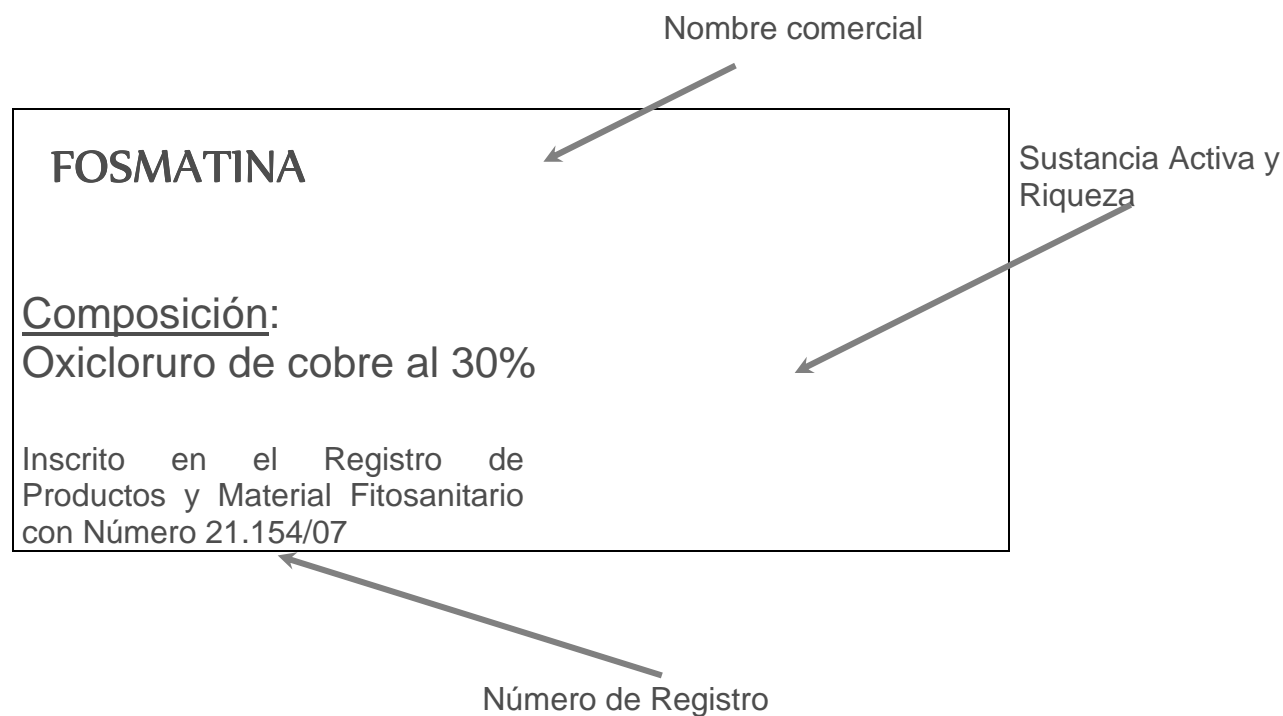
Nombre comercial

FOSMATINA

Sustancia Activa y Riqueza

Composición:
Oxicloruro de cobre al 30%

Inscrito en el Registro de Productos y Material Fitosanitario con Número 21.154/07

Número de Registro